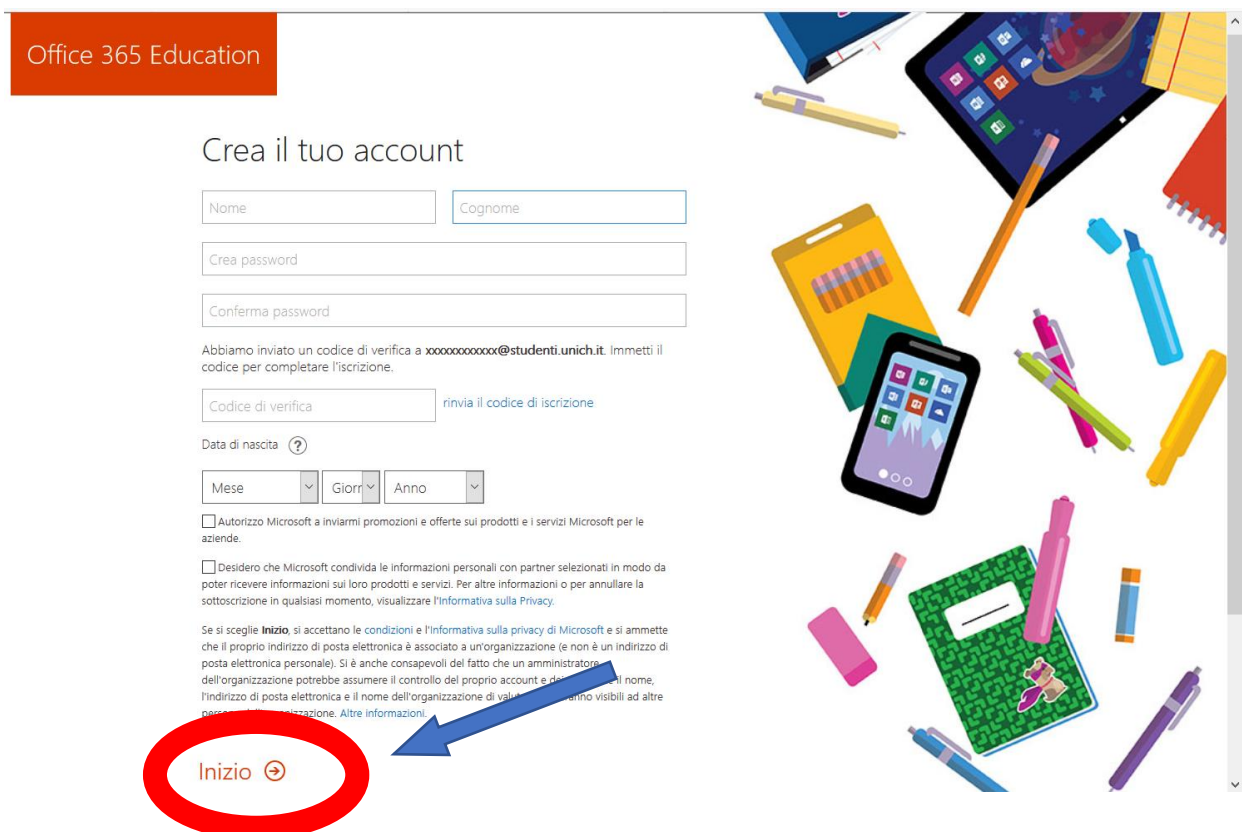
Office 365 Education

Crea il tuo account

Nome

Cognome

Crea password

Conferma password

Abbiamo inviato un codice di verifica a xxxxxxxxxxxx@studenti.unich.it. Immetti il codice per completare l'iscrizione.

Codice di verifica

rinvia il codice di iscrizione

Data di nascita ?

Mese

Giorn

Anno

Autorizzo Microsoft a inviarmi promozioni e offerte sui prodotti e i servizi Microsoft per le aziende.

Desidero che Microsoft condivida le informazioni personali con partner selezionati in modo da poter ricevere informazioni sui loro prodotti e servizi. Per altre informazioni o per annullare la sottoscrizione in qualsiasi momento, visualizzare l'Informativa sulla Privacy.

Se si sceglie Inizio, si accettano le condizioni e l'Informativa sulla privacy di Microsoft e si ammette che il proprio indirizzo di posta elettronica è associato a un'organizzazione (e non è un indirizzo di posta elettronica personale). Si è anche consapevoli del fatto che un amministratore dell'organizzazione potrebbe assumere il controllo del proprio account e dei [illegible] il nome, l'indirizzo di posta elettronica e il nome dell'organizzazione di valu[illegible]anno visibili ad altre perso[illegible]izzazione. Altre informazioni.

Inizio